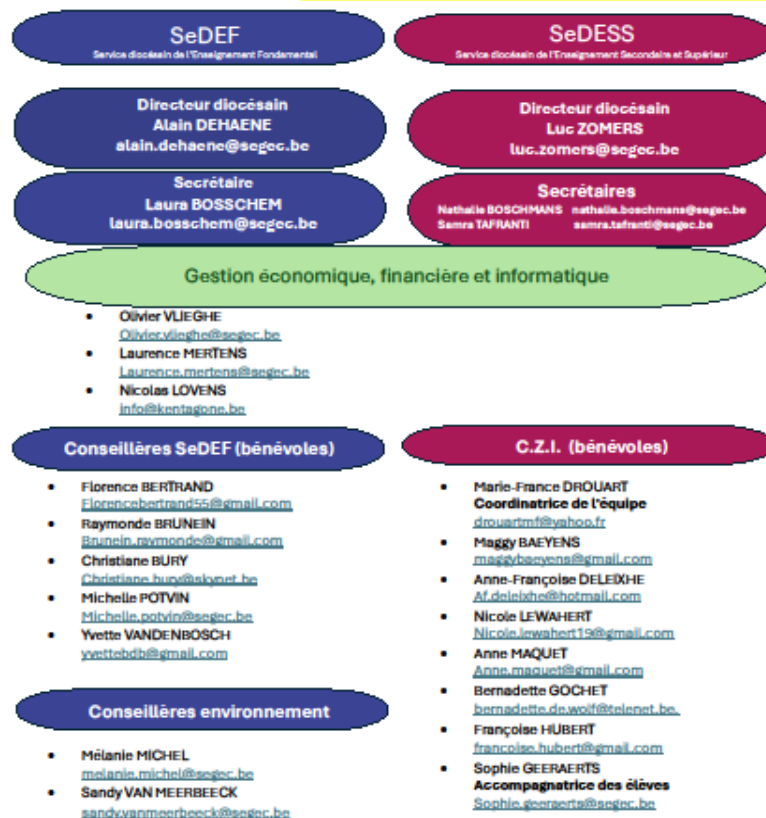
SeDEF
Service diocésain de l'Enseignement Fondamental

SeDESS
Service diocésain de l'Enseignement Secondaire et Supérieur

Directeur diocésain
Alain DEHAENE
alain.dehaene@segec.be

Directeur diocésain
Luc ZOMERS
luc.zomers@segec.be

Secrétaire
Laura BOSSCHEM
laura.bosschem@segec.be

Secrétaires
Nathalie BOSCHMANS nathalie.boschmans@segec.be
Samra TAFRANTI samra.tafranti@segec.be

Gestion économique, financière et informatique

- Olivier VLIEGHE
Olivier.vlieghe@segec.be
- Laurence MERTENS
Laurence.mertens@segec.be
- Nicolas LOVENS
info@kentagone.be

Conseillères SeDEF (bénévoles)

- Florence BERTRAND
Florencebertrand55@gmail.com
- Raymonde BRUNEIN
Brunein.raymonde@gmail.com
- Christiane BURY
Christiane.bury@skynet.be
- Michelle POTVIN
Michelle.potvin@segec.be
- Yvette VANDENBOSCH
yvettebdb@gmail.com

Conseillères environnement

- Mélanie MICHEL
melanie.michel@segec.be
- Sandy VAN MEERBEECK
sandy.vanmeerbeeck@segec.be

C.Z.I. (bénévoles)

- Marie-France DROUART
Coordinatrice de l'équipe
drouartmf@yahoo.fr
- Maggy BAEYENS
maggybaeyens@gmail.com
- Anne-Françoise DELEIXHE
Af.deleixhe@hotmail.com
- Nicole LEWAHERT
Nicole.lewahert19@gmail.com
- Anne MAQUET
Anne.maquet@gmail.com
- Bernadette GOCHET
bernadette.de.wolf@telenet.be.
- Françoise HUBERT
francoise.hubert@gmail.com
- Sophie GEERAERTS
Accompagnatrice des élèves
Sophie.geeraerts@segec.be